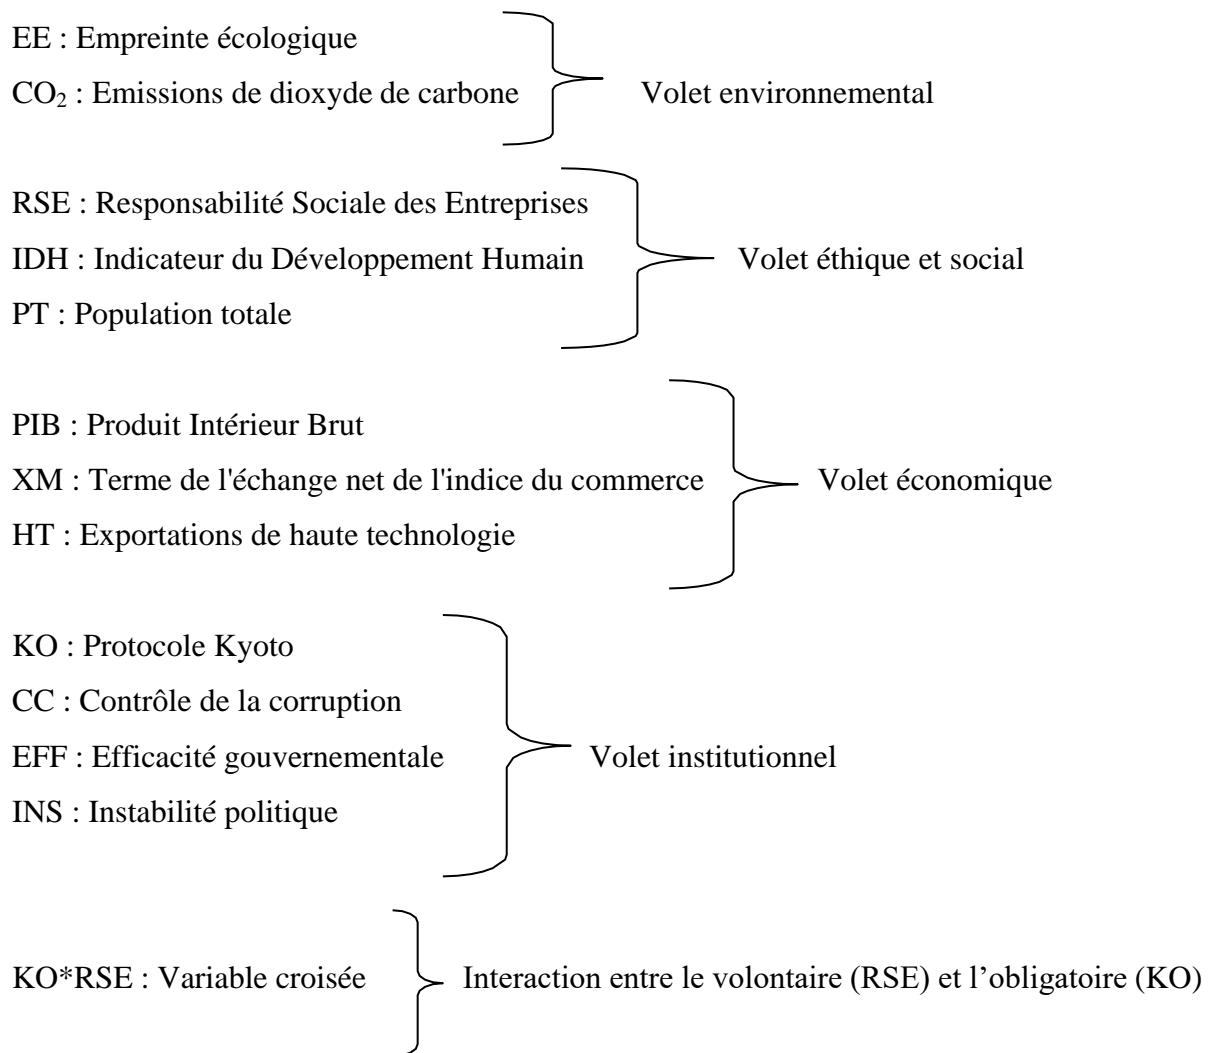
EE : Empreinte écologique
$CO_2$ : Emissions de dioxyde de carbone

Volet environnemental

RSE : Responsabilité Sociale des Entreprises
IDH : Indicateur du Développement Humain
PT : Population totale

Volet éthique et social

PIB : Produit Intérieur Brut
XM : Terme de l'échange net de l'indice du commerce
HT : Exportations de haute technologie

Volet économique

KO : Protocole Kyoto
CC : Contrôle de la corruption
EFF : Efficacité gouvernementale
INS : Instabilité politique

Volet institutionnel

KO*RSE : Variable croisée

Interaction entre le volontaire (RSE) et l'obligatoire (KO)